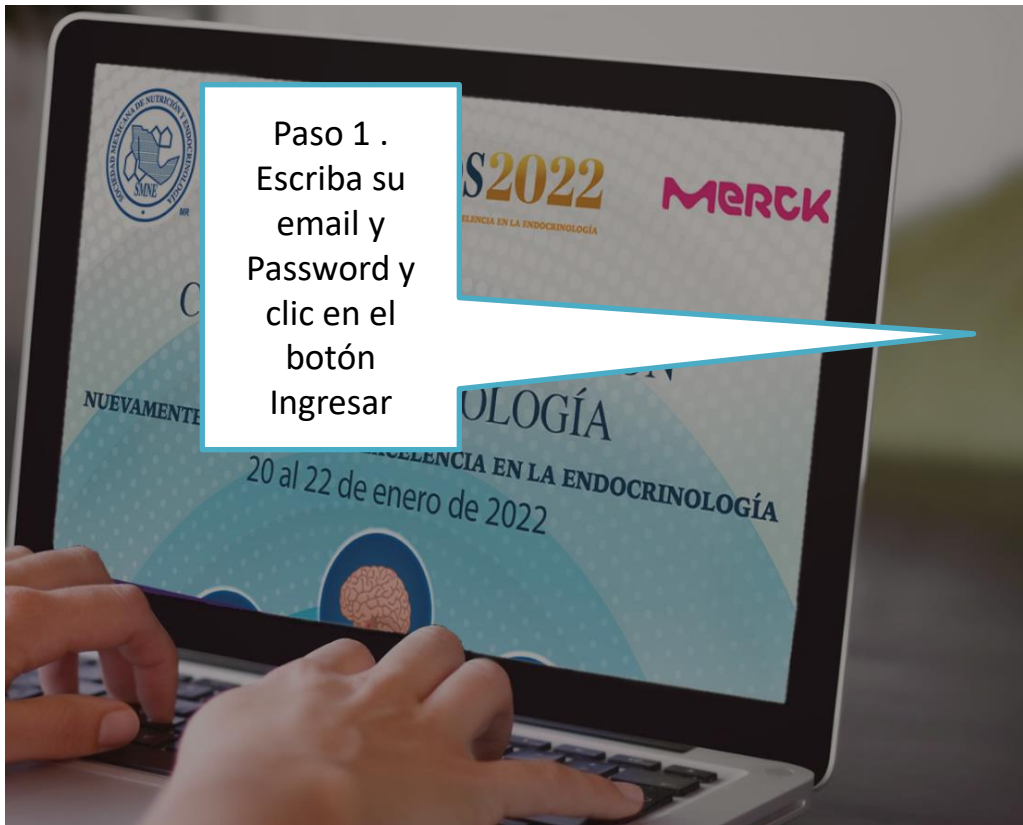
Paso 1 . Escriba su email y Password y clic en el botón Ingresar

SOCIEDAD MEXICANA DE NUTRICIÓN Y ENDOCRINOLOGÍA
SMNE
MR

S2022
ELENCIA EN LA ENDOCRINOLOGÍA

MERCK

C

OLOGÍA

NUEVAMENTE

ELENCIA EN LA ENDOCRINOLOGÍA

20 al 22 de enero de 2022